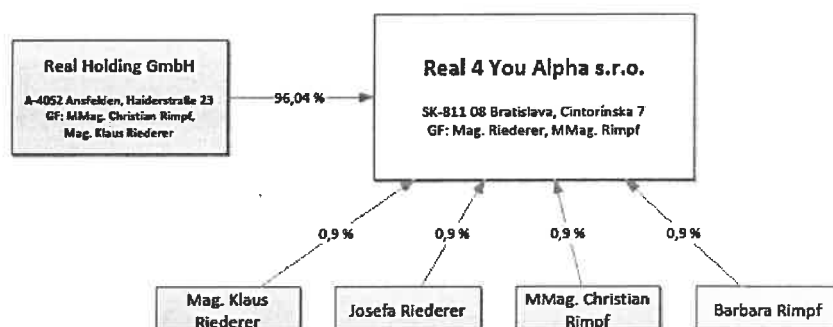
Real Holding GmbH

A-4052 Ansfelden, Haiderstraße 23
GF: MMag. Christian Rimpf, Mag. Klaus Riederer

96,04 %

Real 4 You Alpha s.r.o.

SK-811 08 Bratislava, Cintorínska 7
GF: Mag. Riederer, MMag. Rimpf

0,9 %

0,9 %

0,9 %

0,9 %

Mag. Klaus Riederer

Josefa Riederer

MMag. Christian Rimpf

Barbara Rimpf